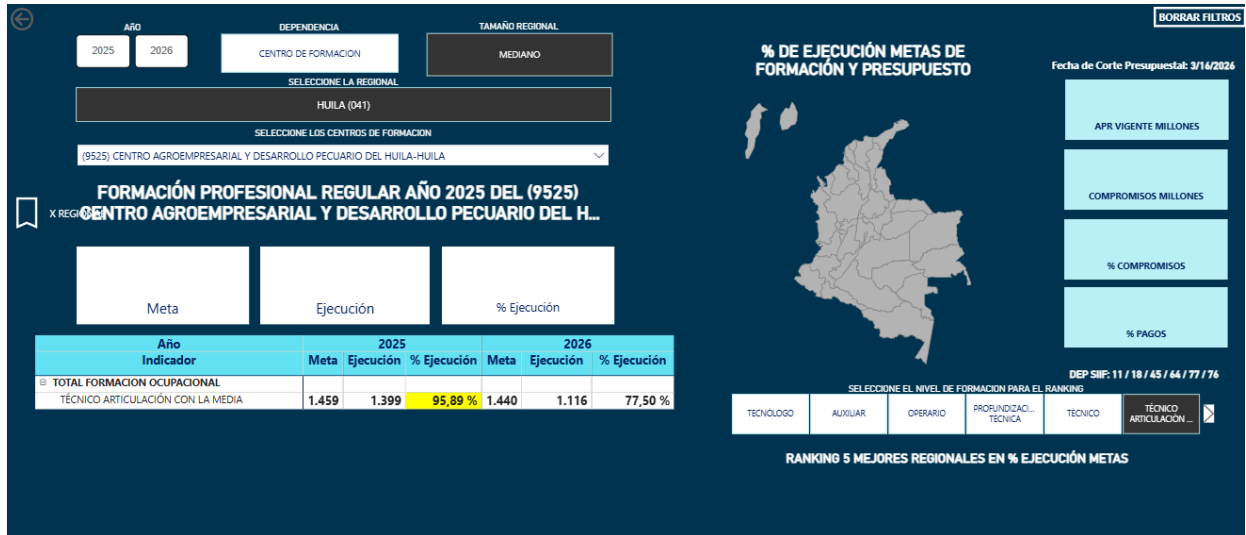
BORRAR FILTROS

AÑO
2025 2026

DEPENDENCIA
CENTRO DE FORMACION

TAMAÑO REGIONAL
MEDIANO

SELECCIONE LA REGIONAL
HUILA (041)

SELECCIONE LOS CENTROS DE FORMACION
(9525) CENTRO AGROEMPRESARIAL Y DESARROLLO PECUARIO DEL HUILA-HUILA

FORMACIÓN PROFESIONAL REGULAR AÑO 2025 DEL (9525) CENTRO AGROEMPRESARIAL Y DESARROLLO PECUARIO DEL H...

X REGIONAL

Meta

Ejecución

% Ejecución

| Año | 2025 | | | 2026 | | |
|---|---|---|---|---|---|---|
| Indicador | Meta | Ejecución | % Ejecución | Meta | Ejecución | % Ejecución |
| ⊟ TOTAL FORMACION OCUPACIONAL | | | | | | |
| TÉCNICO ARTICULACIÓN CON LA MEDIA | 1.459 | 1.399 | 95,89 % | 1.440 | 1.116 | 77,50 % |

% DE EJECUCIÓN METAS DE FORMACIÓN Y PRESUPUESTO

Fecha de Corte Presupuestal: 3/16/2026

APR VIGENTE MILLONES

COMPROMISOS MILLONES

% COMPROMISOS

% PAGOS

DEP SIIF: 11 / 18 / 45 / 64 / 77 / 76

SELECCIONE EL NIVEL DE FORMACION PARA EL RANKING

TECNOLOGO
AUXILIAR
OPERARIO
PROFUNDIZACI... TÉCNICA
TECNICO
TÉCNICO ARTICULACIÓN ...

RANKING 5 MEJORES REGIONALES EN % EJECUCIÓN METAS